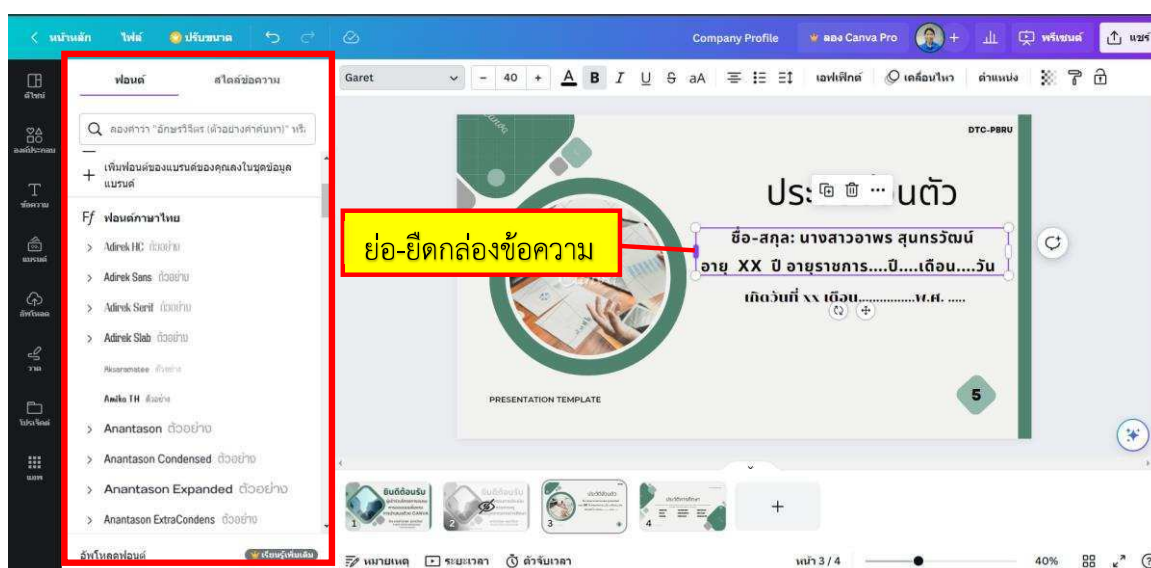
< หน้าหลัก ไฟล์ ปรับขนาด Company Profile ลอง Canva Pro + พรีเซนต์ แชร์

ดีไซน์
องค์ประกอบ
ข้อความ
แบรนด์
อัพโหลด
วาด
โปรเจกต์
แอพ

ฟอนต์ สไตล์ข้อความ

ลองค้นหา "อักษรวิจิตร (ตัวอย่างคำค้นหา)" หรือ

+ เพิ่มฟอนต์ของแบรนด์ของคุณลงในชุดข้อมูลแบรนด์

Ff ฟอนต์ภาษาไทย
> Adirek HC ตัวอย่าง
> Adirek Sans ตัวอย่าง
> Adirek Serif ตัวอย่าง
> Adirek Slab ตัวอย่าง
Aksaramatee ตัวอย่าง
Amiko TH ตัวอย่าง
> Anantason ตัวอย่าง
> Anantason Condensed ตัวอย่าง
> Anantason Expanded ตัวอย่าง
> Anantason ExtraCondens ตัวอย่าง

อัพโหลดฟอนต์ เรียนรู้เพิ่มเติม

Garet - 40 + A B I U S aA เอฟเฟกต์ เคลื่อนไหว ตำแหน่ง

DTC-PBRU

ประ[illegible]นตัว

ย่อ-ยืดกล่องข้อความ

ชื่อ-สกุล: นางสาวอาพร สุนทรวัฒน์
อายุ XX ปี อายุราชการ....ปี....เดือน....วัน
เกิดวันที่ xx เดือน...............พ.ศ. .....

PRESENTATION TEMPLATE

5

ยินดีต้อนรับ ยินดีต้อนรับ ประวัติส่วนตัว

1 2 3 4 +

หมายเหตุ ระยะเวลา ตัวจับเวลา หน้า 3 / 4 40%